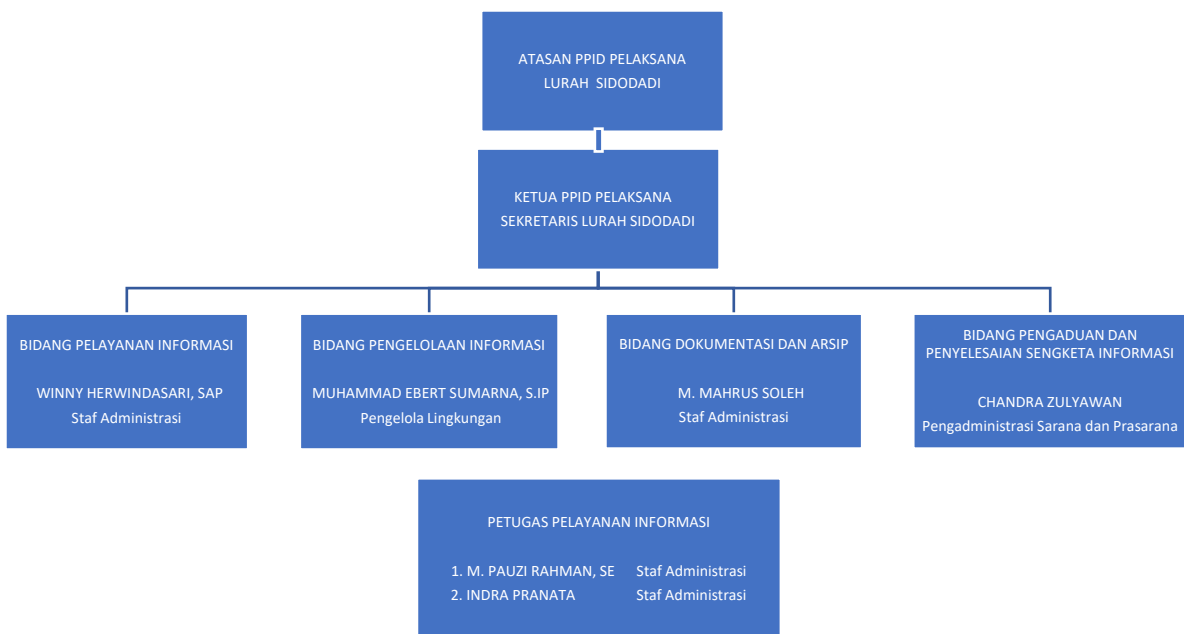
ATASAN PPID PELAKSANA
LURAH SIDODADI

KETUA PPID PELAKSANA
SEKRETARIS LURAH SIDODADI

BIDANG PELAYANAN INFORMASI

WINNY HERWINDASARI, SAP
Staf Administrasi

BIDANG PENGELOLAAN INFORMASI

MUHAMMAD EBERT SUMARNA, S.IP
Pengelola Lingkungan

BIDANG DOKUMENTASI DAN ARSIP

M. MAHRUS SOLEH
Staf Administrasi

BIDANG PENGADUAN DAN PENYELESAIAN SENGKETA INFORMASI

CHANDRA ZULYAWAN
Pengadministrasi Sarana dan Prasarana

PETUGAS PELAYANAN INFORMASI

1. M. PAUZI RAHMAN, SE Staf Administrasi
2. INDRA PRANATA Staf Administrasi